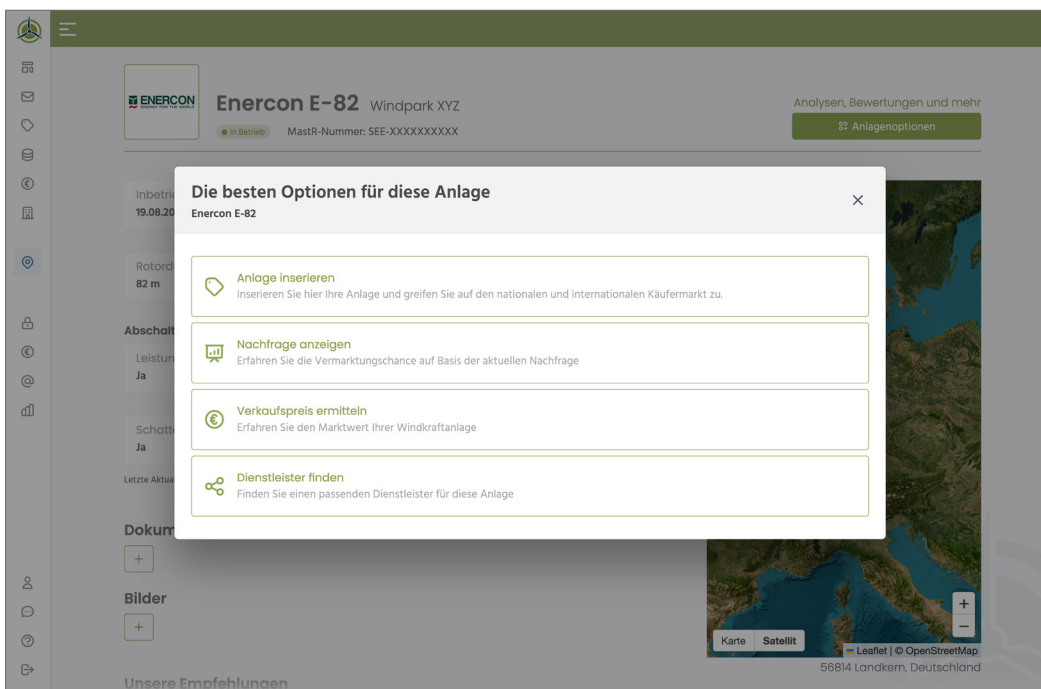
ENERCON
ENERGY FOR THE WORLD

Enercon E-82 Windpark XYZ

In Betrieb MastR-Nummer: SEE-XXXXXXXXXX

Analysen, Bewertungen und mehr

Anlagenoptionen

Inbetrie
19.08.20

Rotord
82 m

Abschalt

Leistun
Ja

Schatt
Ja

Letzte Aktua

Dokum

+

Bilder

+

Unsere Empfehlungen

Die besten Optionen für diese Anlage
Enercon E-82

×

Anlage inserieren
Inserieren Sie hier Ihre Anlage und greifen Sie auf den nationalen und internationalen Käufermarkt zu.

Nachfrage anzeigen
Erfahren Sie die Vermarktungschance auf Basis der aktuellen Nachfrage

Verkaufspreis ermitteln
Erfahren Sie den Marktwert Ihrer Windkraftanlage

Dienstleister finden
Finden Sie einen passenden Dienstleister für diese Anlage

+
−
Karte Satellit
Leaflet | © OpenStreetMap
56814 Landkern, Deutschland